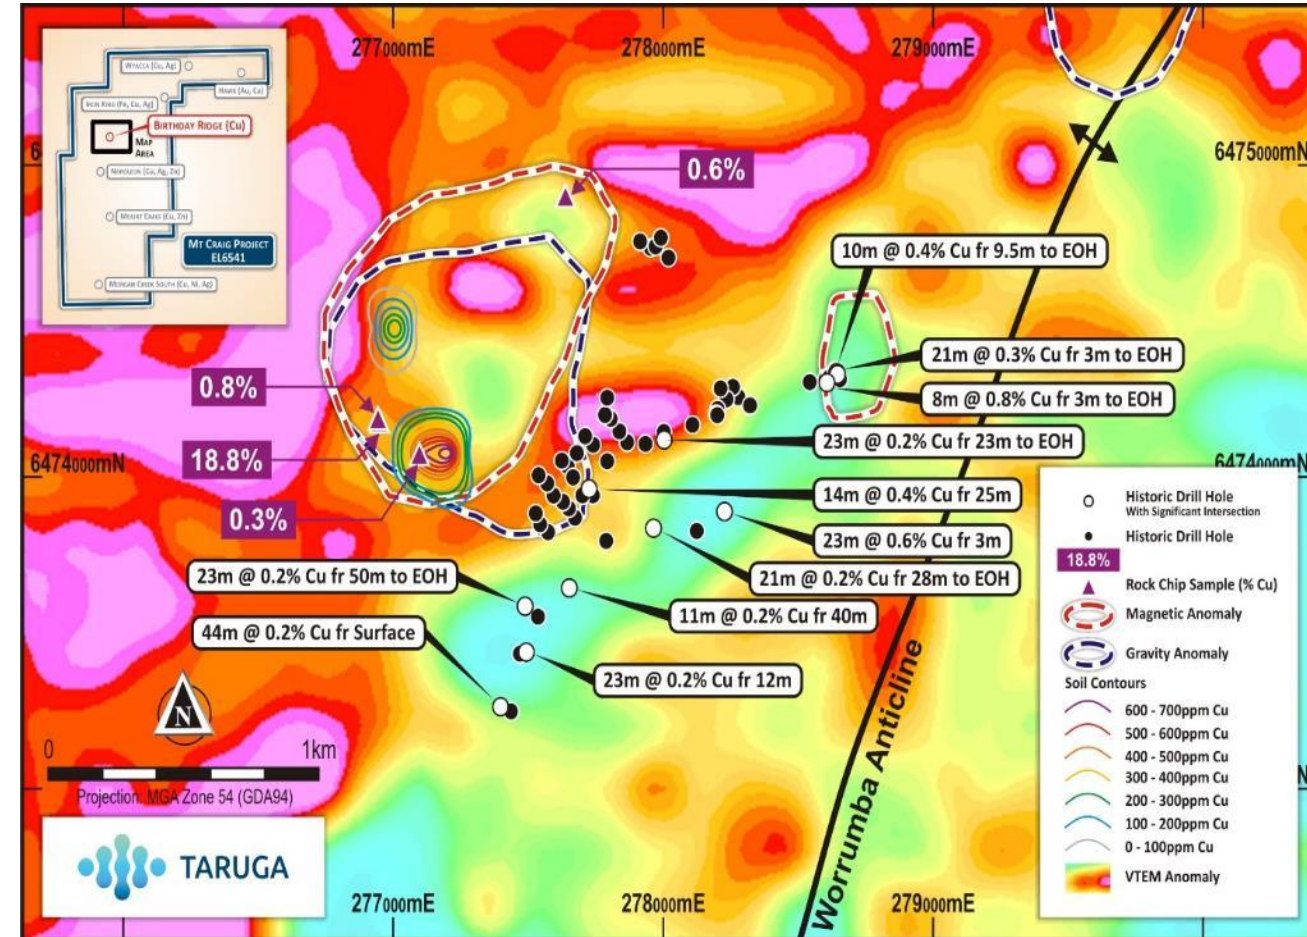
277000mE
278000mE
279000mE
6475000mN
6474000mN
6474000mN

Wyacca (Cu, Ag)
Hawk (Au, Cu)
Iron King (Fe, Cu, Ag)
Birthday Ridge (Cu)
Map Area
Napoleon (Cu, Ag, Zn)
Mount Craig (Cu, Zn)
Mt Craig Project
EL6541
Morgan Creek South (Cu, Ni, Ag)

0.6%
0.8%
18.8%
0.3%

10m @ 0.4% Cu fr 9.5m to EOH
21m @ 0.3% Cu fr 3m to EOH
8m @ 0.8% Cu fr 3m to EOH
23m @ 0.2% Cu fr 23m to EOH
14m @ 0.4% Cu fr 25m
23m @ 0.6% Cu fr 3m
21m @ 0.2% Cu fr 28m to EOH
23m @ 0.2% Cu fr 50m to EOH
11m @ 0.2% Cu fr 40m
44m @ 0.2% Cu fr Surface
23m @ 0.2% Cu fr 12m

Worrumba Anticline

Historic Drill Hole With Significant Intersection
Historic Drill Hole
18.8%
Rock Chip Sample (% Cu)
Magnetic Anomaly
Gravity Anomaly
Soil Contours
600 - 700ppm Cu
500 - 600ppm Cu
400 - 500ppm Cu
300 - 400ppm Cu
200 - 300ppm Cu
100 - 200ppm Cu
0 - 100ppm Cu
VTEM Anomaly

N
0
1km
Projection: MGA Zone 54 (GDA94)
TARUGA